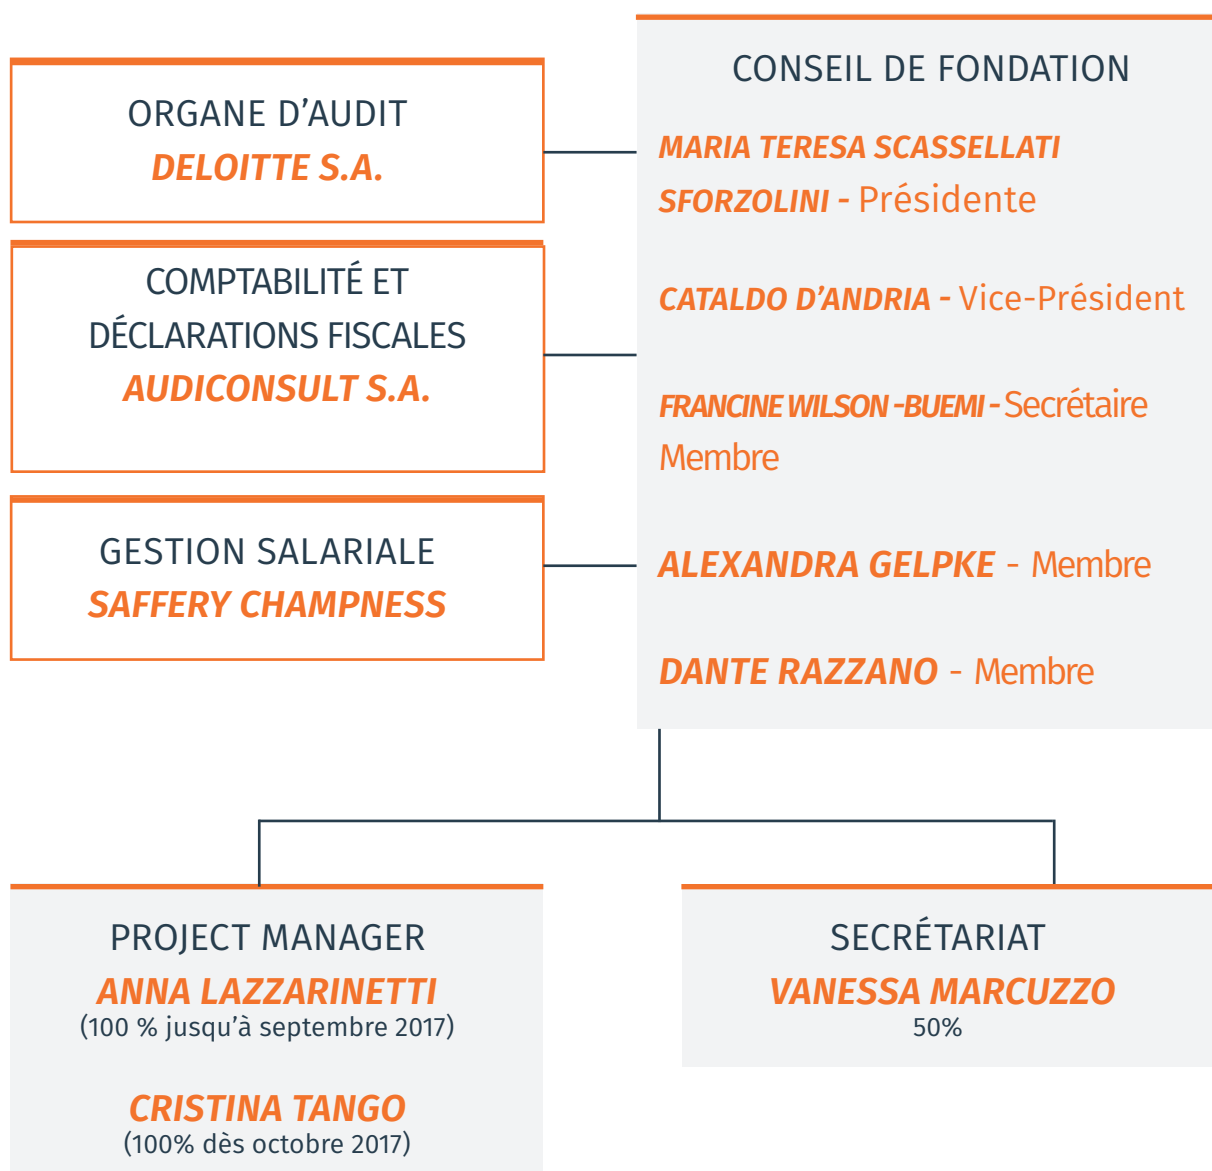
ORGANE D’AUDIT
DELOITTE S.A.

COMPTABILITÉ ET DÉCLARATIONS FISCALES
AUDICONSULT S.A.

GESTION SALARIALE
SAFFERY CHAMPNESS

CONSEIL DE FONDATION

MARIA TERESA SCASSELLATI SFORZOLINI - Présidente

CATALDO D’ANDRIA - Vice-Président

FRANCINE WILSON -BUEMI - Secrétaire Membre

ALEXANDRA GELPKE - Membre

DANTE RAZZANO - Membre

PROJECT MANAGER
ANNA LAZZARINETTI
(100 % jusqu’à septembre 2017)

CRISTINA TANGO
(100% dès octobre 2017)

SECRÉTARIAT
VANESSA MARCUZZO
50%